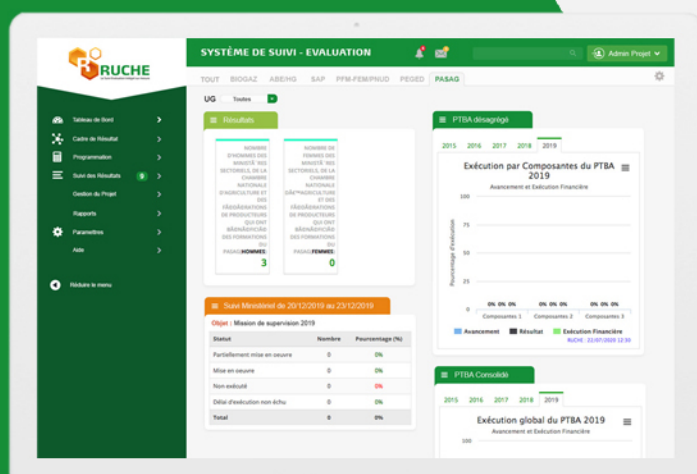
RUCHE

SYSTÈME DE SUIVI - EVALUATION

Admin Projet

TOUT BIOGAZ ABEIHG SAP PFM-FEMIPNUD PEGED PASAG

UG Toutes

Tableau de Bord
Cadre de Résultat
Programmation
Suivi des Résultats 9
Gestion du Projet
Rapports
Parametres
Aide

Réduire le menu

Résultats

NOMBRE D'HOMMES DES MINISTÈ RES SECTORIELS, DE LA CHAMBRE NATIONALE D'AGRICULTURE ET DES FÉDÉRATIONS DE PRODUCTEURS QUI ONT BÉNÉFICIÉ DES FORMATIONS DU PASAG HOMMES
3

NOMBRE DE FEMMES DES MINISTÈ RES SECTORIELS, DE LA CHAMBRE NATIONALE D'AGRICULTURE ET DES FÉDÉRATIONS DE PRODUCTEURS QUI ONT BÉNÉFICIÉ DES FORMATIONS DU PASAG FEMMES
0

Suivi Ministériel de 20/12/2019 au 23/12/2019

Objet : Mission de supervision 2019

| Statut | Nombre | Pourcentage (%) |
|---|---|---|
| Partiellement mise en oeuvre | 0 | 0% |
| Mise en oeuvre | 0 | 0% |
| Non exécuté | 0 | 0% |
| Délai d'exécution non échu | 0 | 0% |
| Total | 0 | 0% |

PTBA désagrégé

2015 2016 2017 2018 2019

Exécution par Composantes du PTBA 2019
Avancement et Exécution Financière

100
75
50
25
0

Pourcentage d'exécution

0% 0% 0% 0% 0% 0% 0% 0% 0%

Composantes 1 Composantes 2 Composantes 3

Avancement Résultat Exécution Financière

RUCHE : 22/07/2020 12:33

PTBA Consolidé

2015 2016 2017 2018 2019

Exécution global du PTBA 2019
Avancement et Exécution Financière

100